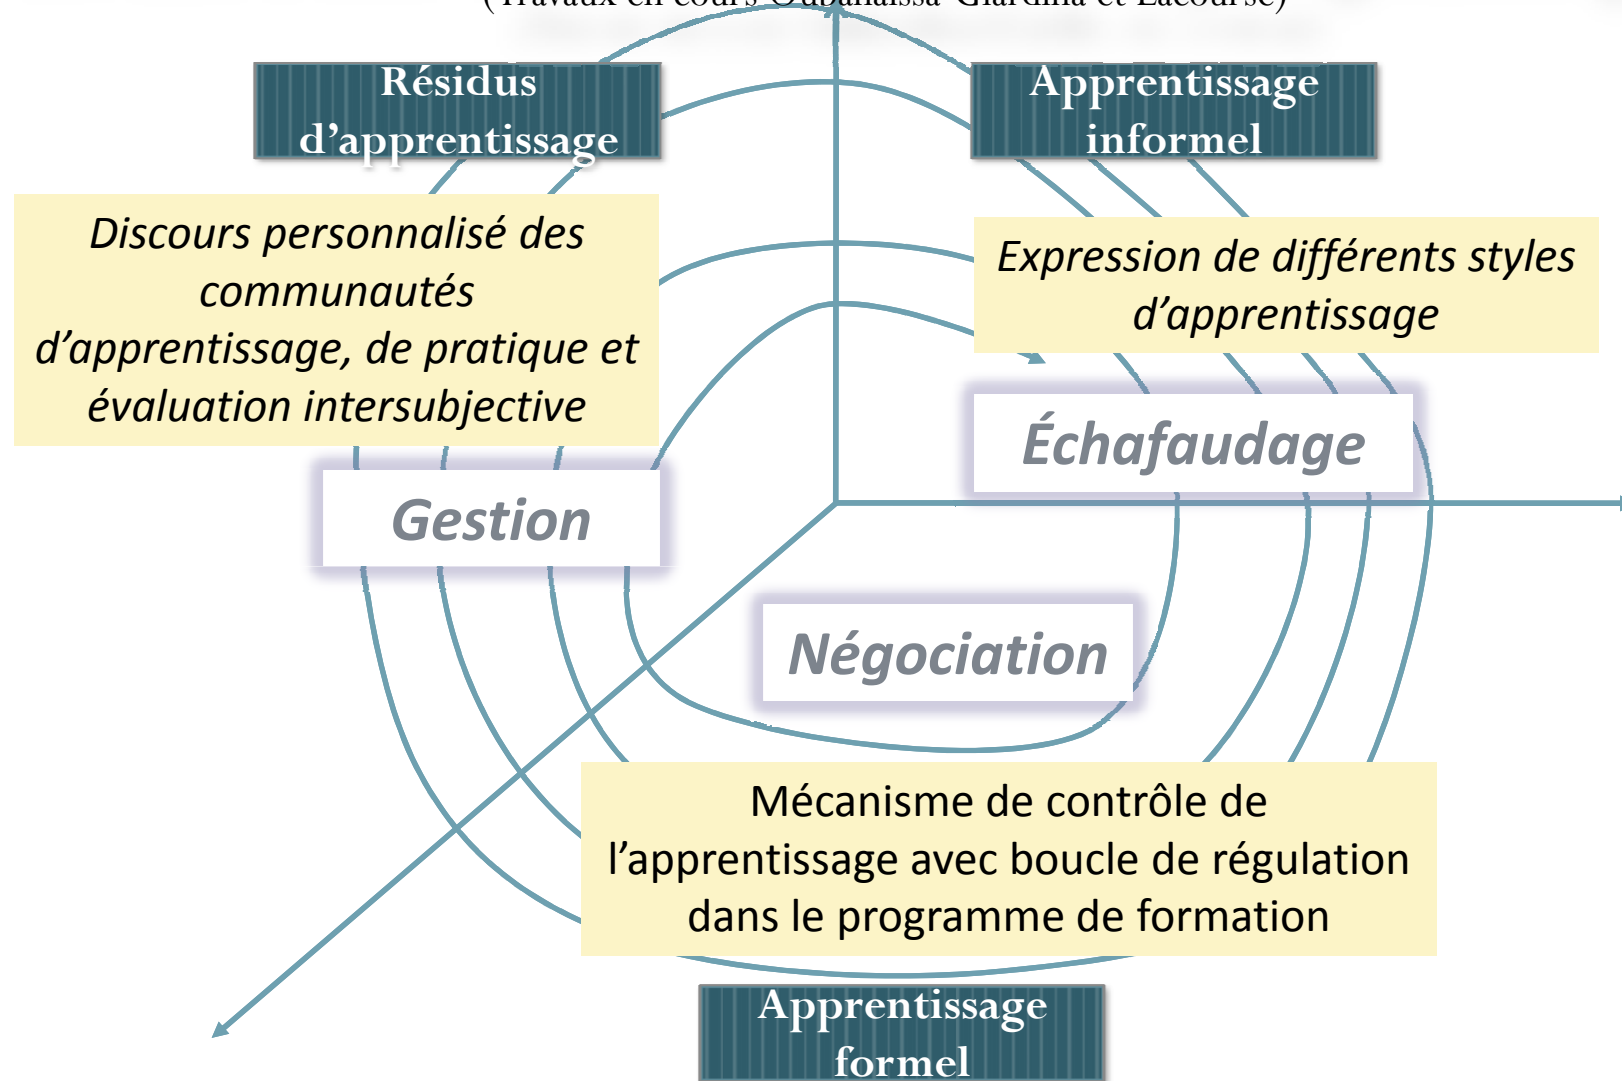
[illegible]

Résidus d'apprentissage

Apprentissage informel

Discours personnalisé des communautés d'apprentissage, de pratique et évaluation intersubjective

Expression de différents styles d'apprentissage

Échafaudage

Gestion

Négociation

Mécanisme de contrôle de l'apprentissage avec boucle de régulation dans le programme de formation

Apprentissage formel